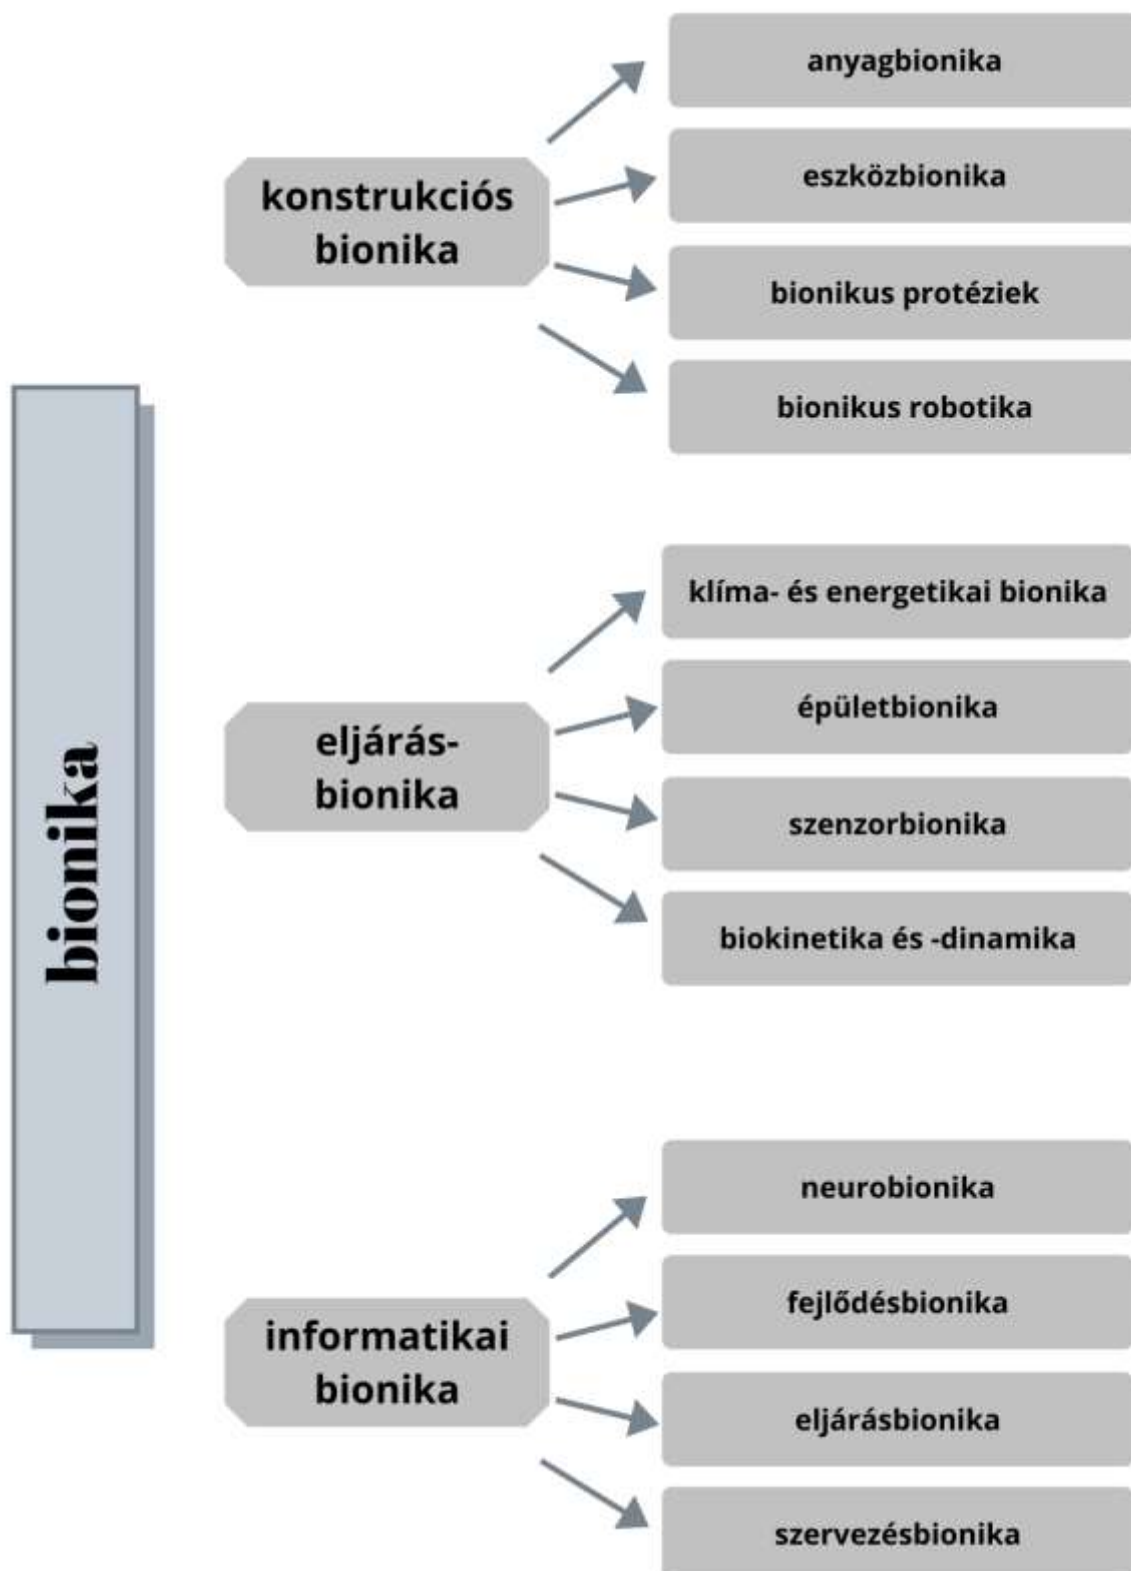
bionika

konstrukciós bionika

anyagbionika

eszközbionika

bionikus protéziek

bionikus robotika

eljárás-bionika

klíma- és energetikai bionika

épületbionika

szenzorbionika

biokinetika és -dinamika

informatikai bionika

neurobionika

fejlődésbionika

eljárásbionika

szervezésbionika